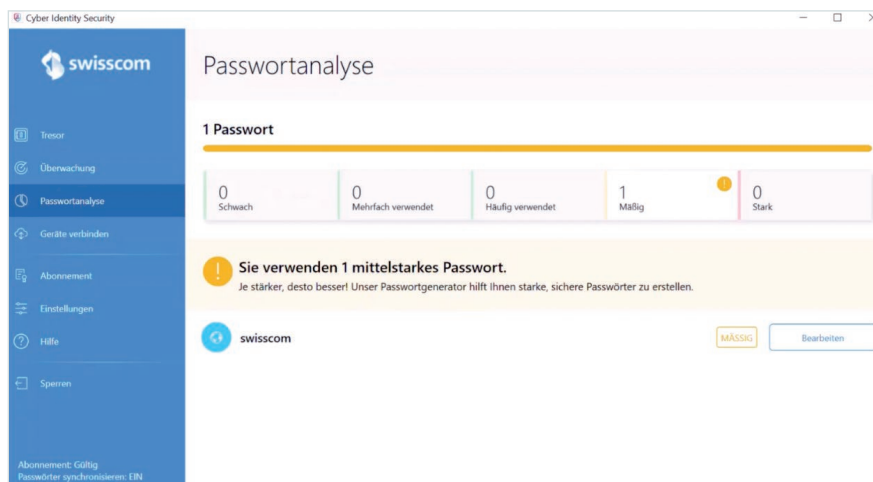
Cyber Identity Security

swisscom

Tresor
Überwachung
Passwortanalyse
Geräte verbinden
Abonnement
Einstellungen
Hilfe
Sperren

Abonnement: Gültig
Passwörter synchronisieren: EIN

Passwortanalyse

1 Passwort

| 0 Schwach | 0 Mehrfach verwendet | 0 Häufig verwendet | 1 Mäßig | 0 Stark |
|---|---|---|---|---|

Sie verwenden 1 mittelstarkes Passwort.
Je stärker, desto besser! Unser Passwortgenerator hilft Ihnen starke, sichere Passwörter zu erstellen.

swisscom
MÄSSIG
Bearbeiten